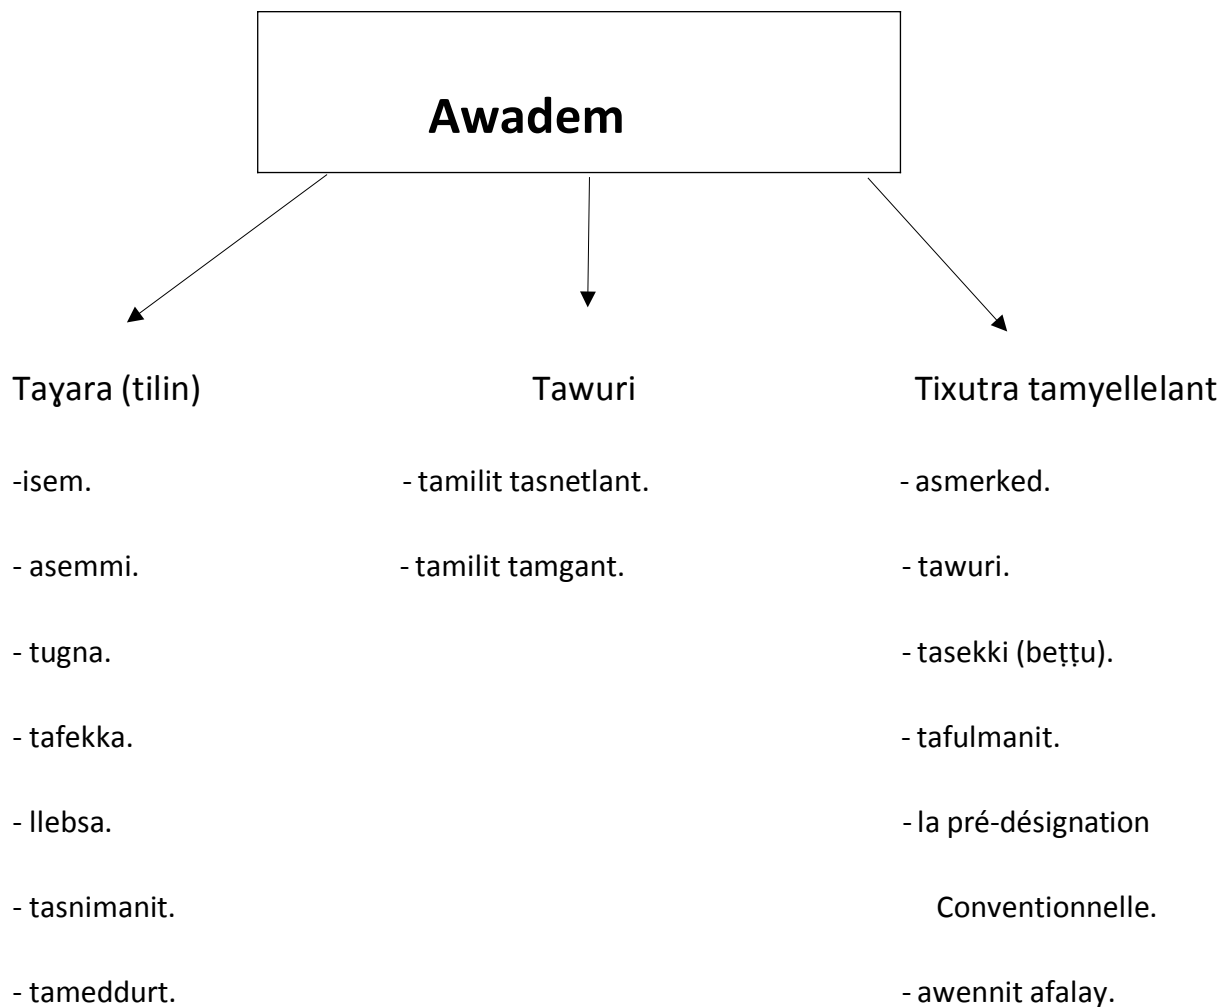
Awadem

Taɣara (tilin)

-isem.

- asemmi.

- tugna.

- tafekka.

- llebsa.

- tasnimanit.

- tameddurt.

Tawuri

- tamilit tasnetlant.

- tamilit tamgant.

Tixutra tamyellelant

- asmerked.

- tawuri.

- tasekki (beṭṭu).

- tafulmanit.

- la pré-désignation Conventionnelle.

- awennit afalay.